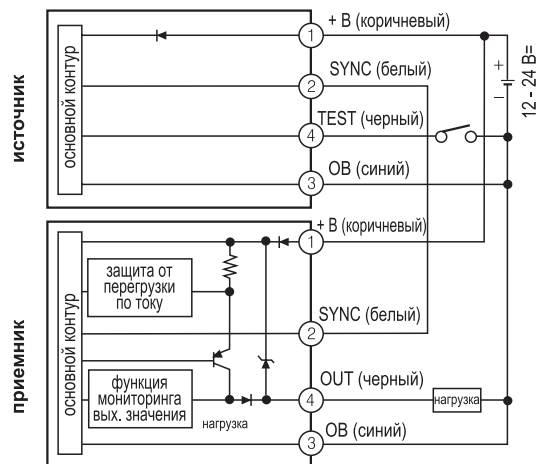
источник

основной контур

+ В (коричневый)
1
SYNC (белый)
2
TEST (черный)
4
OB (синий)
3

+
−
12 - 24 В=

приемник

основной контур

защита от перегрузки по току

функция мониторинга вых. значения

нагрузка

+ В (коричневый)
1
SYNC (белый)
2
OUT (черный)
4
нагрузка
OB (синий)
3